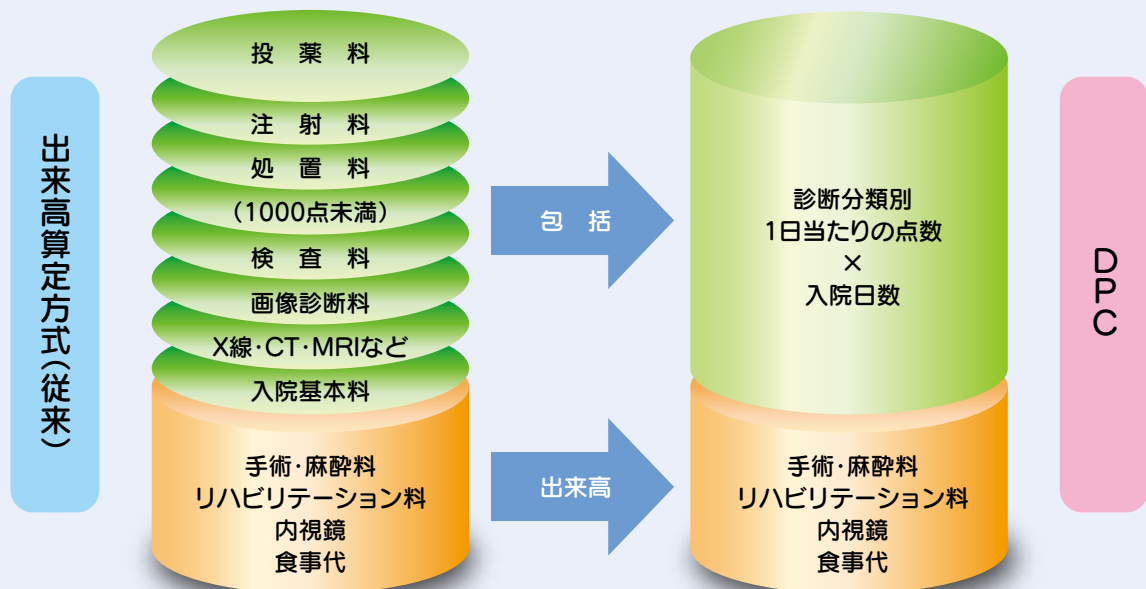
出来高算定方式（従来）

投薬料

注射料

処置料

（1000点未満）

検査料

画像診断料

X線・CT・MRIなど

入院基本料

手術・麻酔料
リハビリテーション料
内視鏡
食事代

包括

出来高

診断分類別
1日当たりの点数
×
入院日数

手術・麻酔料
リハビリテーション料
内視鏡
食事代

DPC